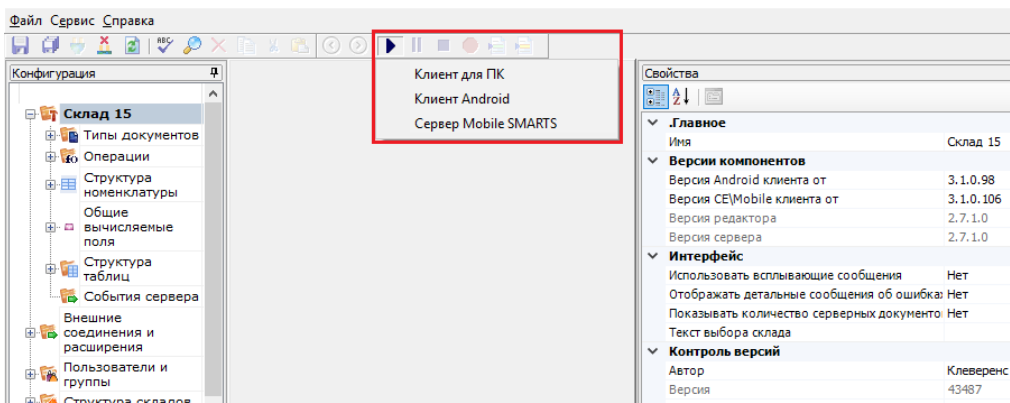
Файл Сервис Справка

Конфигурация

Склад 15
Типы документов
Операции
Структура номенклатуры
Общие вычисляемые поля
Структура таблиц
События сервера
Внешние соединения и расширения
Пользователи и группы
Структура складов

Клиент для ПК
Клиент Android
Сервер Mobile SMARTS

Свойства

| | |
|---|---|
| .Главное | |
| Имя | Склад 15 |
| Версии компонентов | |
| Версия Android клиента от | 3.1.0.98 |
| Версия CE\Mobile клиента от | 3.1.0.106 |
| Версия редактора | 2.7.1.0 |
| Версия сервера | 2.7.1.0 |
| Интерфейс | |
| Использовать всплывающие сообщения | Нет |
| Отображать детальные сообщения об ошибках | Нет |
| Показывать количество серверных документов | Нет |
| Текст выбора склада | |
| Контроль версий | |
| Автор | Клеверенс |
| Версия | 43487 |